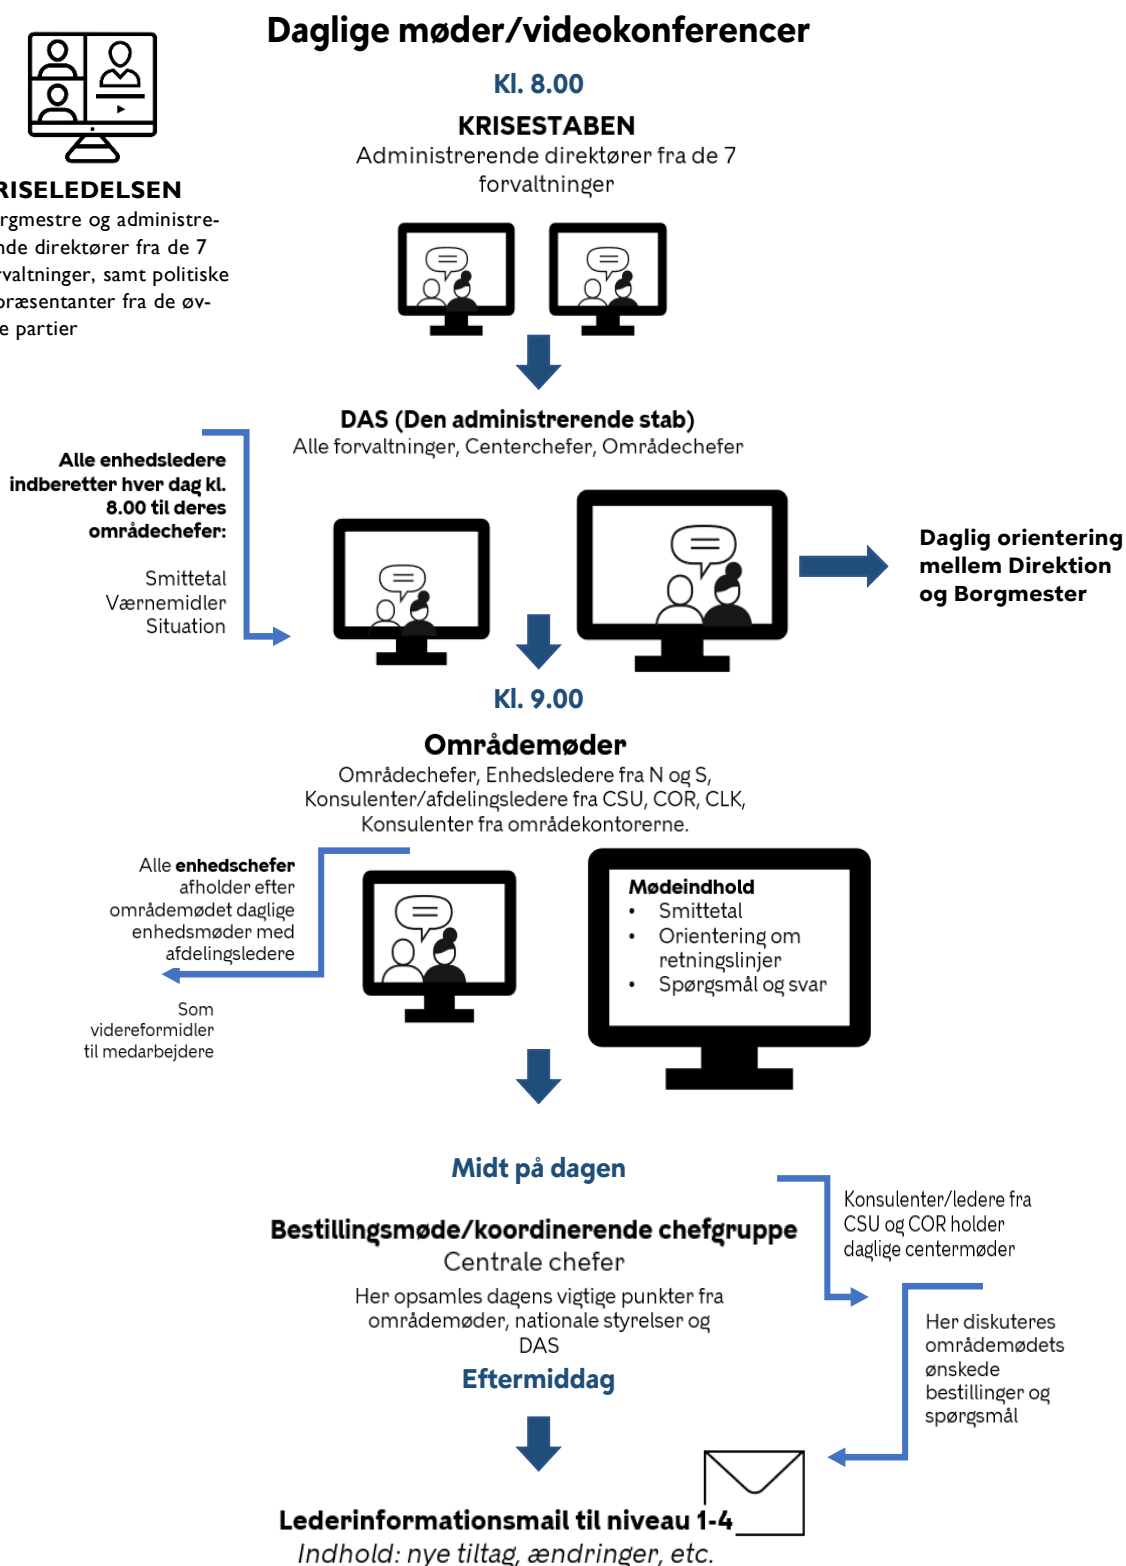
Daglige møder/videokonferencer

Kl. 8.00

KRISESTABEN

Administrerende direktører fra de 7 forvaltninger

RISELEDELSEN

rgmestre og administrerende direktører fra de 7 rvaltninger, samt politiske præsentanter fra de øve partier

DAS (Den administrerende stab)

Alle forvaltninger, Centerchefer, Områdechefer

Alle enhedsledere indberetter hver dag kl. 8.00 til deres områdechefer:

Smittetal
Værnemidler
Situation

Daglig orientering mellem Direktion og Borgmester

Kl. 9.00

Områdemøder

Områdechefer, Enhedsledere fra N og S, Konsulenter/afdelingsledere fra CSU, COR, CLK, Konsulenter fra områdekontorerne.

Alle enhedschefer afholder efter områdemødet daglige enhedsmøder med afdelingsledere

Som videreformidler til medarbejdere

Mødeindhold
• Smittetal
• Orientering om retningslinjer
• Spørgsmål og svar

Midt på dagen

Bestillingsmøde/koordinerende chefgruppe

Centrale chefer

Her opsamles dagens vigtige punkter fra områdemøder, nationale styrelser og DAS

Konsulenter/ledere fra CSU og COR holder daglige centermøder

Her diskuteres områdemødets ønskede bestillinger og spørgsmål

Eftermiddag

Lederinformationsmail til niveau 1-4

Indhold: nye tiltag, ændringer, etc.